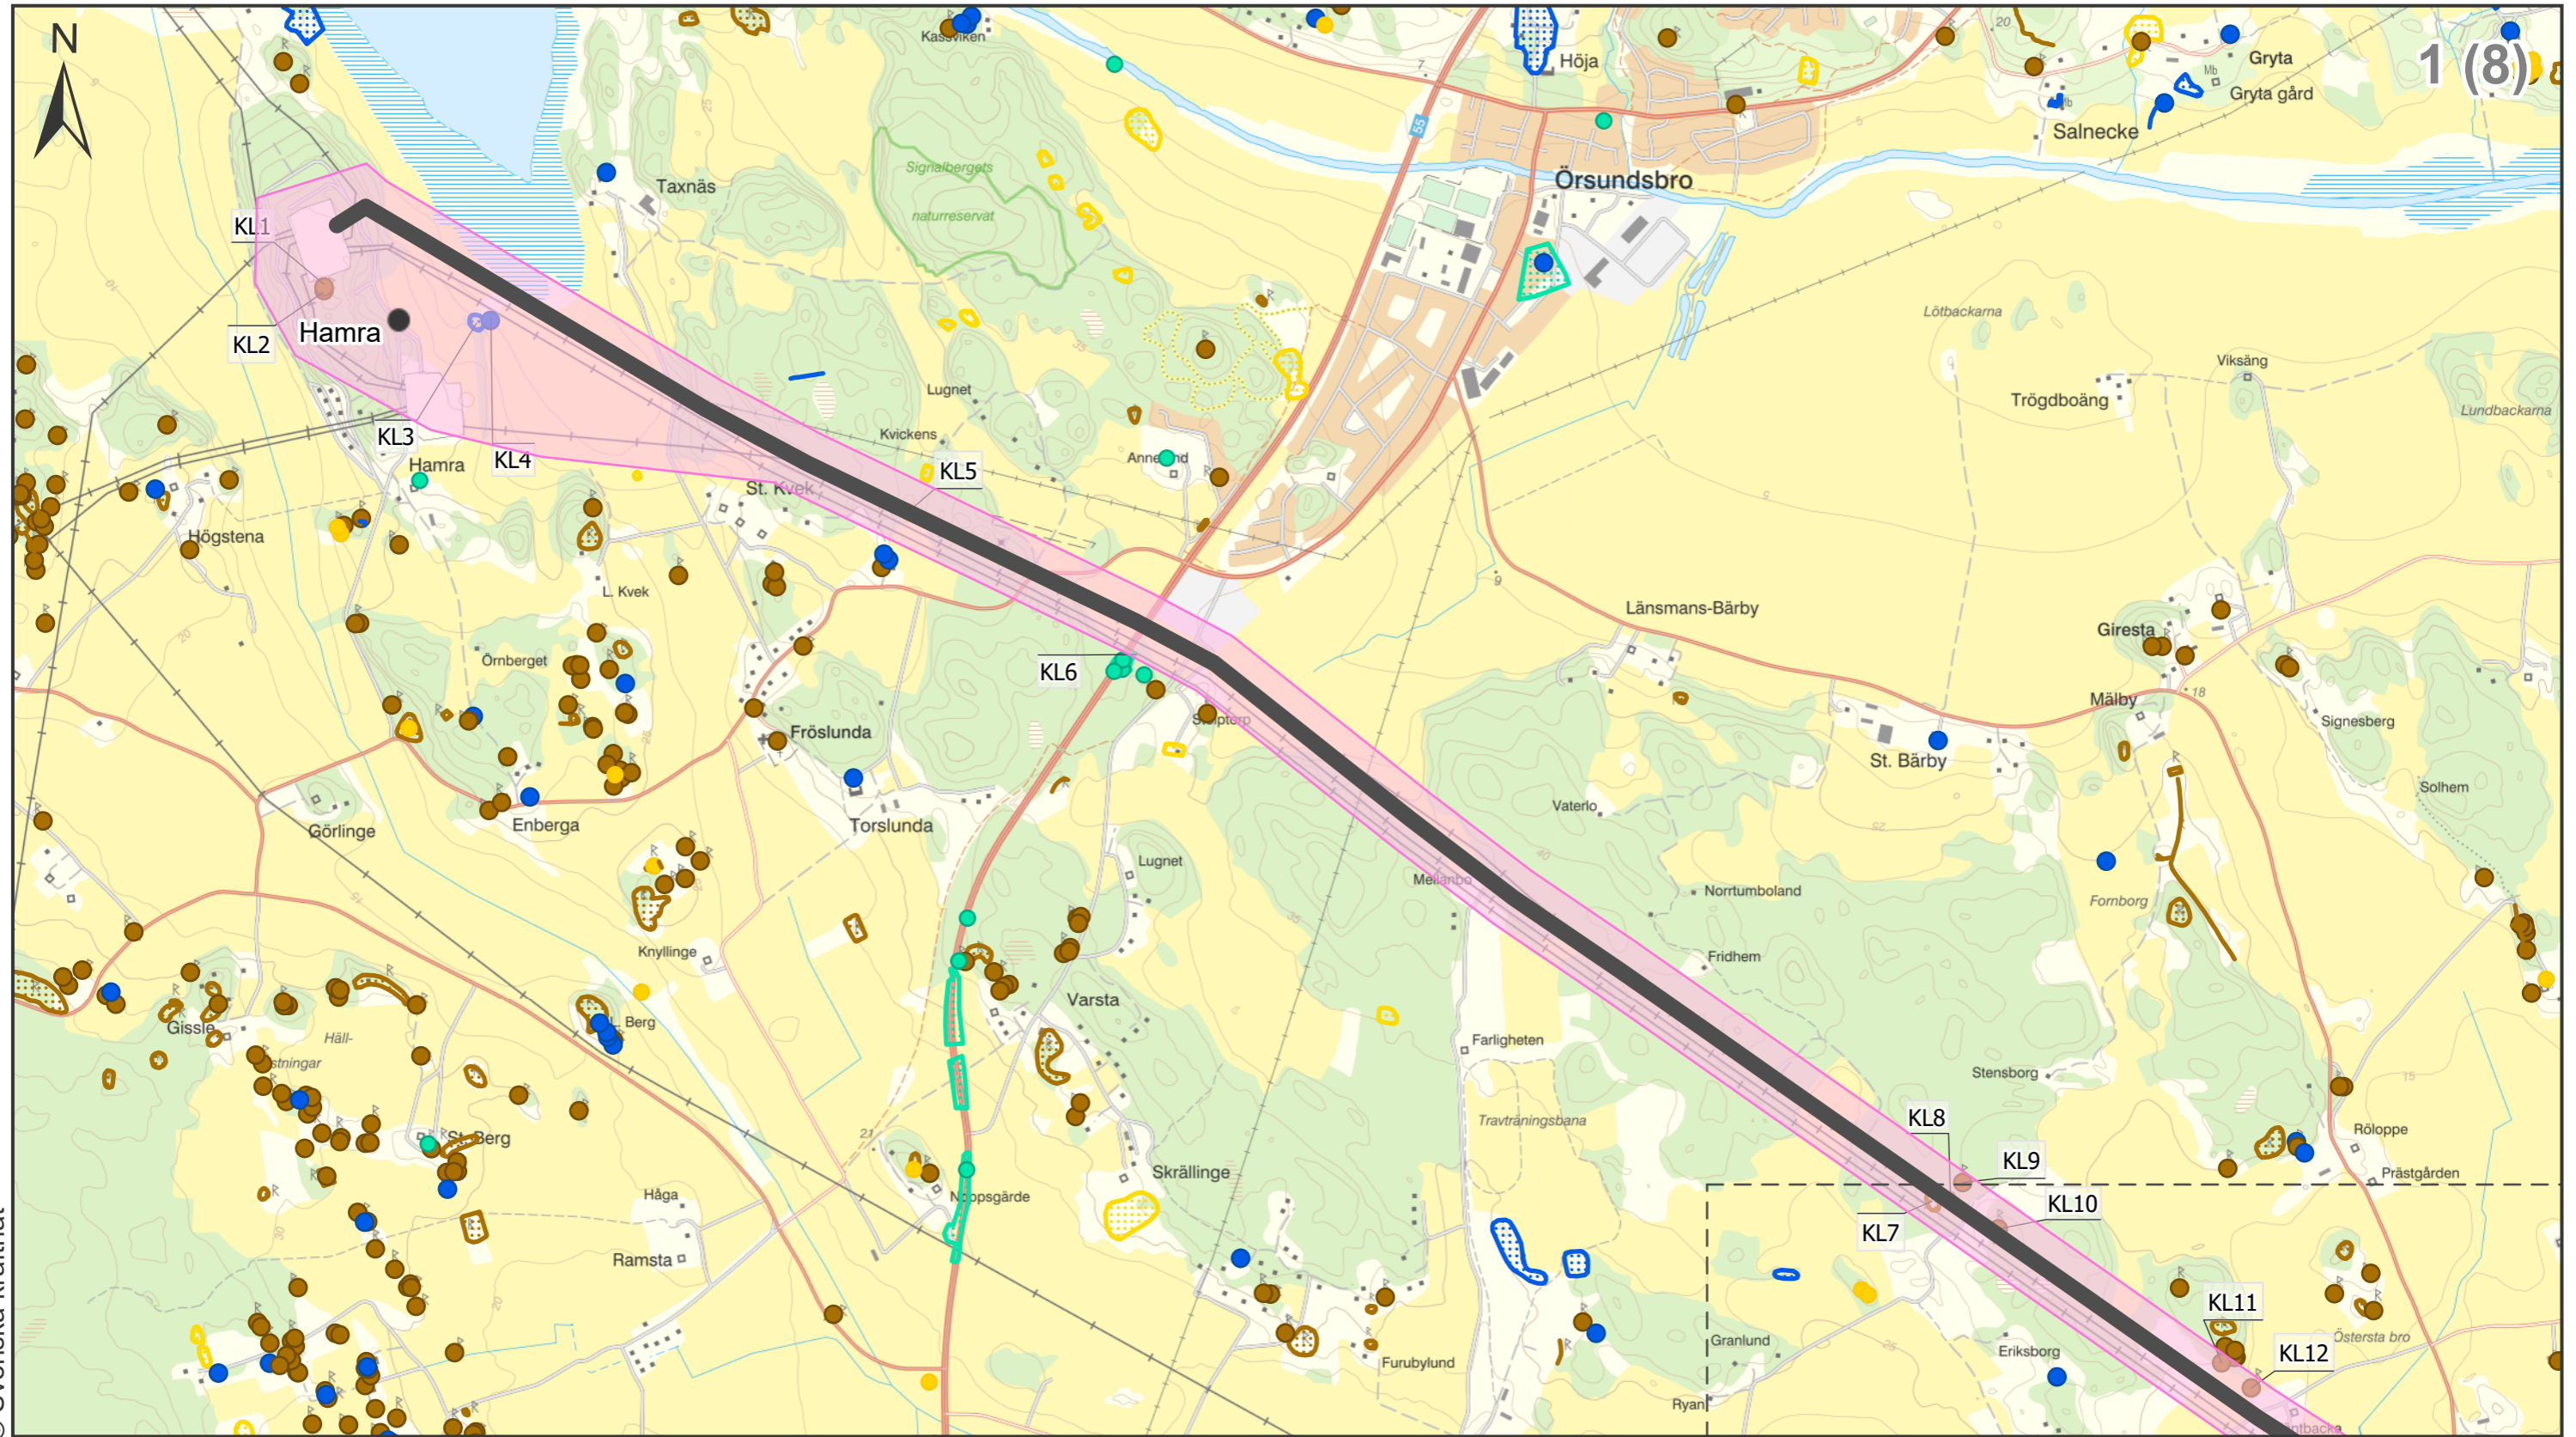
N

1 (8)

Kassviken
Höja
Gryta
Gryta gård
Salnecke
Taxnäs
Signalbergets naturreservat
Örsundsbro
55
KL1
KL2
Hamra
KL3
Hamra
KL4
KL5
Lugnet
Kvickens
St. Kvek
Annelund
Lötbackarna
Viksäng
Trögdboäng
Lundbackarna
Högstena
L. Kvek
Länsmans-Bärby
Giresta
Mälby
Signesberg
Örnberget
KL6
Fröslunda
Solhem
St. Bärby
Vaterlo
Görlinge
Enberga
Torslunda
Lugnet
Mellanbo
Norrtumboland
Fornborg
Fridhem
Knyllinge
Varsta
Farligheten
Gissle
Häll-
L. Berg
Stensborg
Travträningsbana
Röloppe
KL8
St. Berg
KL9
Prästgården
Skrällinge
KL10
KL7
Håga
Noppsgärde
Ramsta
KL11
Östersta bro
Granlund
Eriksborg
KL12
Furubylund
Ryan
© Svenska Kraftnät